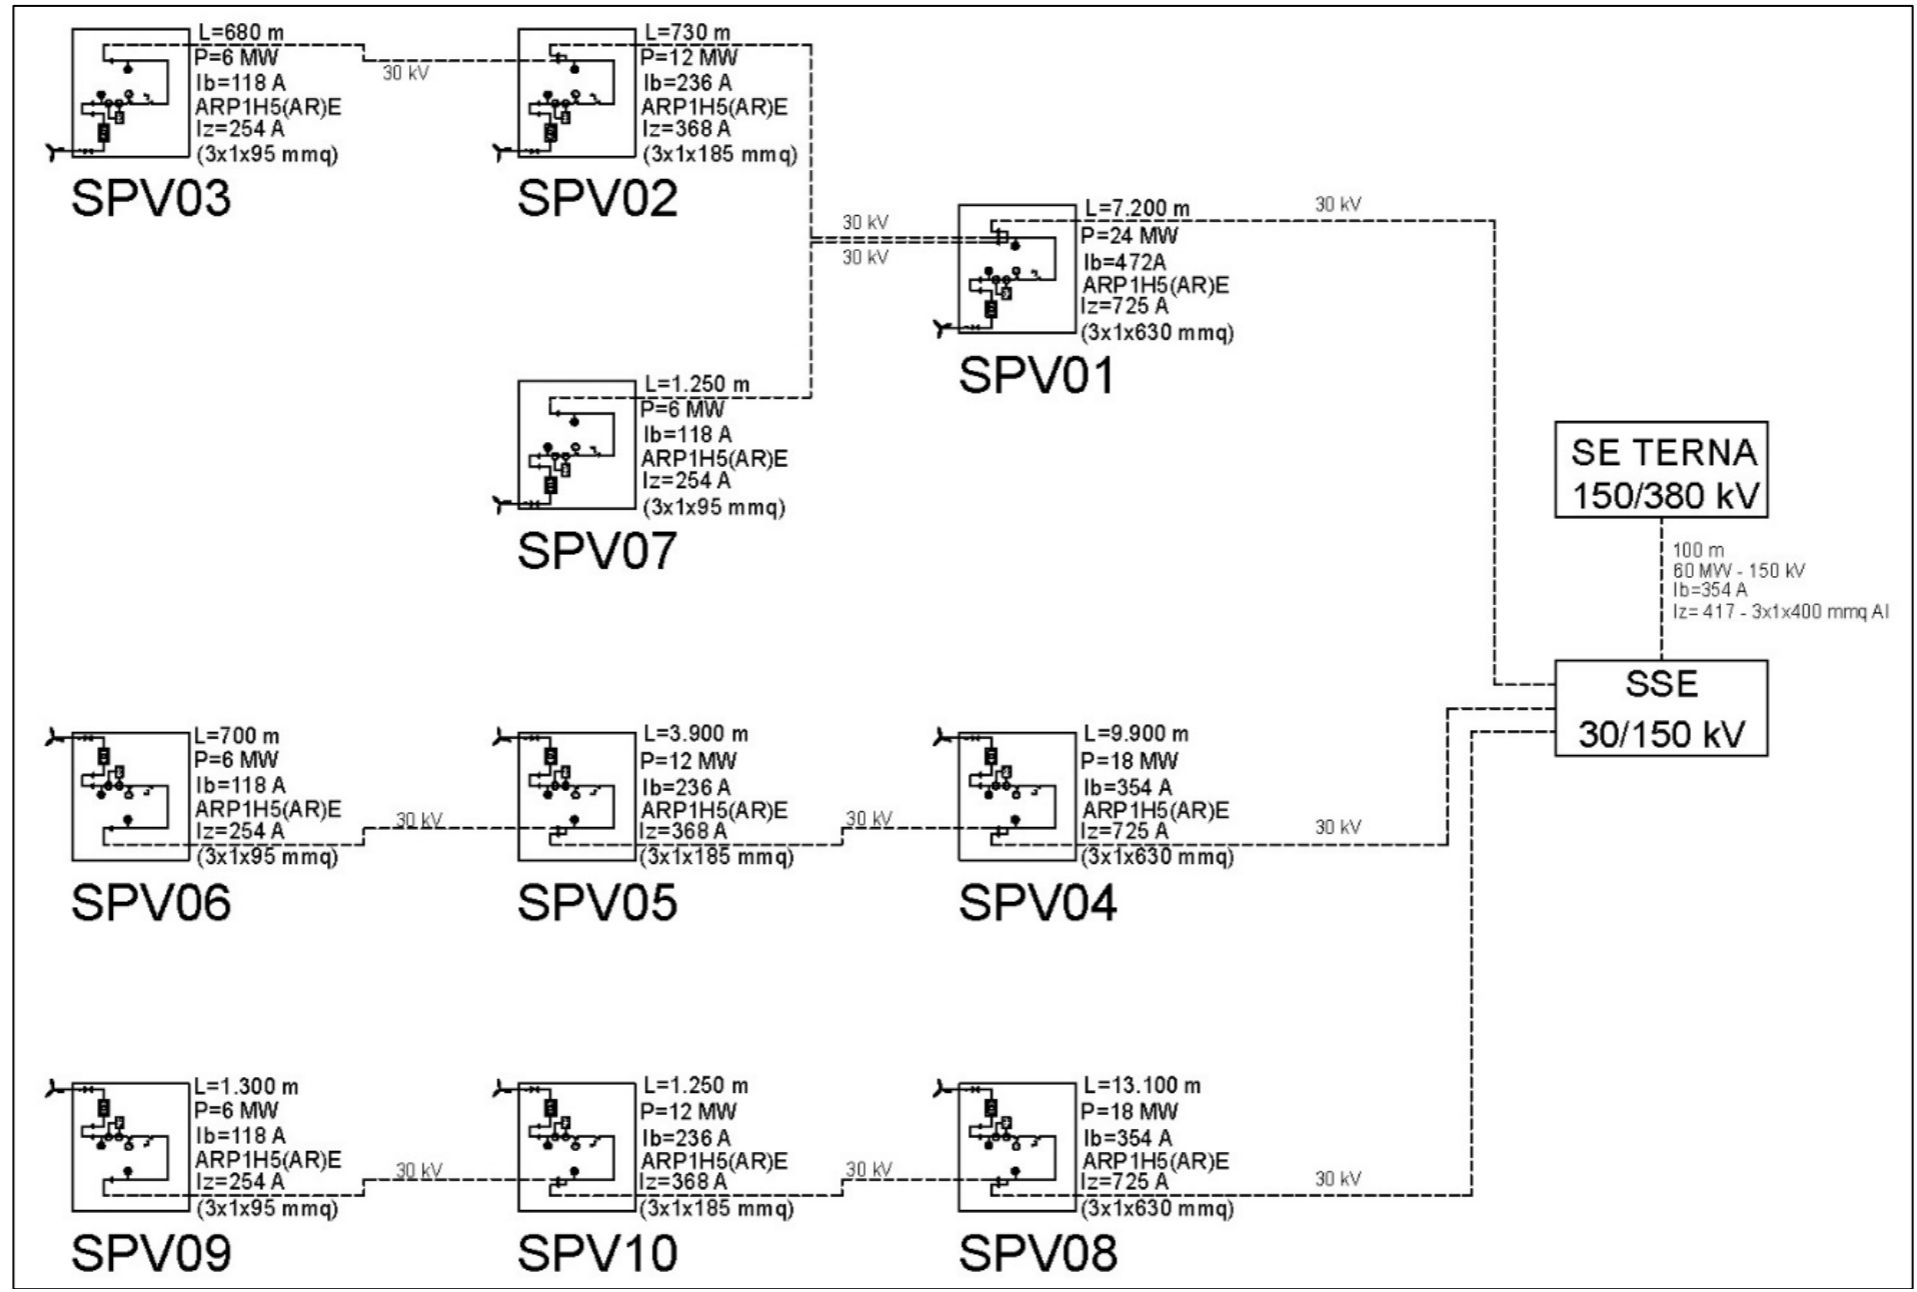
L=680 m
P=6 MW
Ib=118 A
ARP1H5(AR)E
Iz=254 A
(3x1x95 mmq)

SPV03

30 kV

L=730 m
P=12 MW
Ib=236 A
ARP1H5(AR)E
Iz=368 A
(3x1x185 mmq)

SPV02

30 kV
30 kV

L=7.200 m
P=24 MW
Ib=472A
ARP1H5(AR)E
Iz=725 A
(3x1x630 mmq)

SPV01

30 kV

L=1.250 m
P=6 MW
Ib=118 A
ARP1H5(AR)E
Iz=254 A
(3x1x95 mmq)

SPV07

SE TERNA
150/380 kV

100 m
60 MW - 150 kV
Ib=354 A
Iz= 417 - 3x1x400 mmq Al

SSE
30/150 kV

L=700 m
P=6 MW
Ib=118 A
ARP1H5(AR)E
Iz=254 A
(3x1x95 mmq)

SPV06

30 kV

L=3.900 m
P=12 MW
Ib=236 A
ARP1H5(AR)E
Iz=368 A
(3x1x185 mmq)

SPV05

30 kV

L=9.900 m
P=18 MW
Ib=354 A
ARP1H5(AR)E
Iz=725 A
(3x1x630 mmq)

SPV04

30 kV

L=1.300 m
P=6 MW
Ib=118 A
ARP1H5(AR)E
Iz=254 A
(3x1x95 mmq)

SPV09

30 kV

L=1.250 m
P=12 MW
Ib=236 A
ARP1H5(AR)E
Iz=368 A
(3x1x185 mmq)

SPV10

30 kV

L=13.100 m
P=18 MW
Ib=354 A
ARP1H5(AR)E
Iz=725 A
(3x1x630 mmq)

SPV08

30 kV